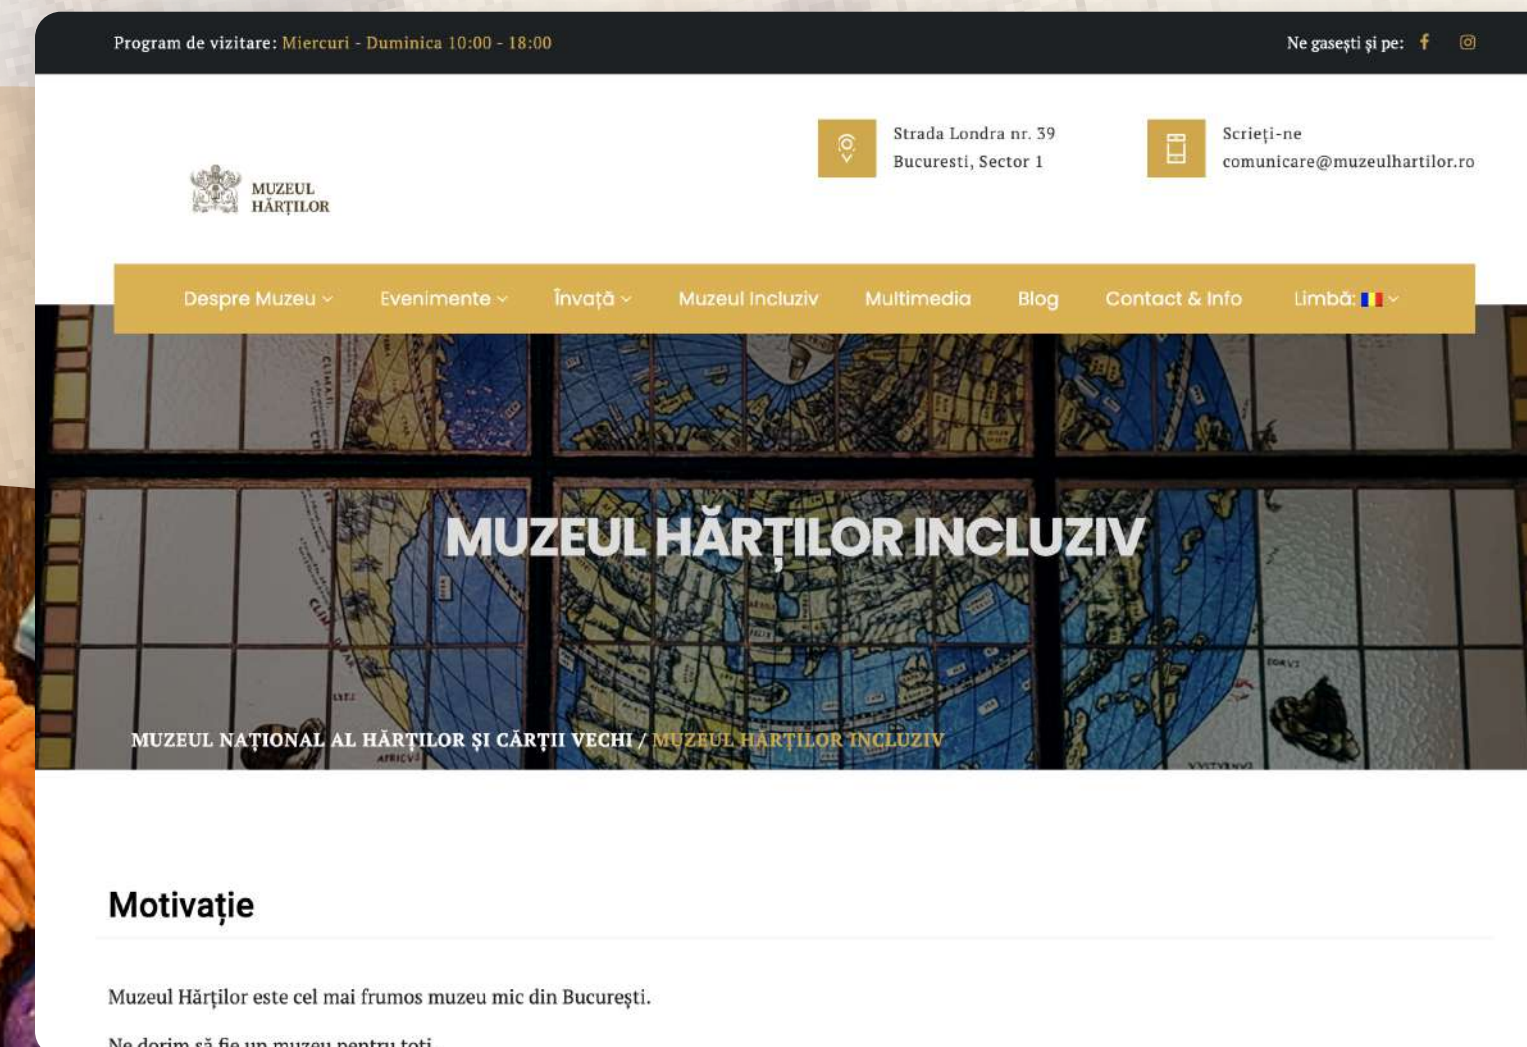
Program de vizitare: Miercuri - Duminica 10:00 - 18:00

Ne gasești și pe:

MUZEUL HĂRȚILOR

Strada Londra nr. 39
Bucuresti, Sector 1

Scrieți-ne
comunicare@muzeulhartilor.ro

Despre Muzeu Evenimente Învață Muzeul Incluziv Multimedia Blog Contact & Info Limbă:

MUZEUL HĂRȚILOR INCLUZIV

MUZEUL NAȚIONAL AL HĂRȚILOR ȘI CĂRȚII VECHI / MUZEUL HĂRȚILOR INCLUZIV

Motivație

Muzeul Hărților este cel mai frumos muzeu mic din București.

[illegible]